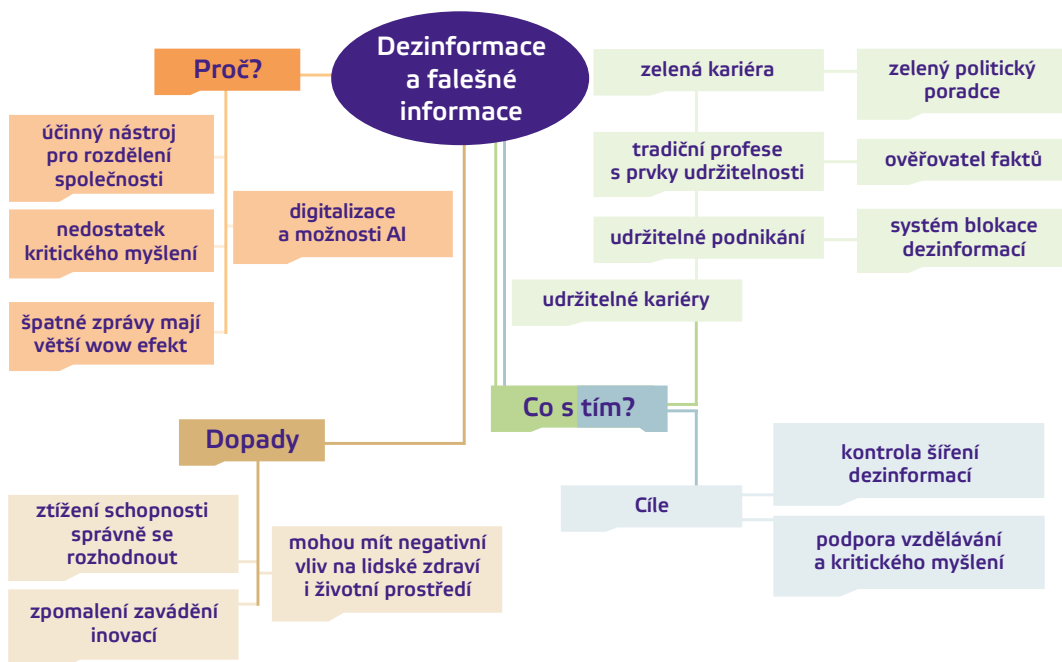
Dezinformace a falešné informace

Proč?

účinný nástroj pro rozdělení společnosti

nedostatek kritického myšlení

digitalizace a možnosti AI

špatné zprávy mají větší wow efekt

Dopady

ztížení schopnosti správně se rozhodnout

zpomalení zavádění inovací

mohou mít negativní vliv na lidské zdraví i životní prostředí

zelená kariéra

zelený politický poradce

tradiční profese s prvky udržitelnosti

ověřovatel faktů

udržitelné podnikání

systém blokace dezinformací

udržitelné kariéry

Co s tím?

Cíle

kontrola šíření dezinformací

podpora vzdělávání a kritického myšlení